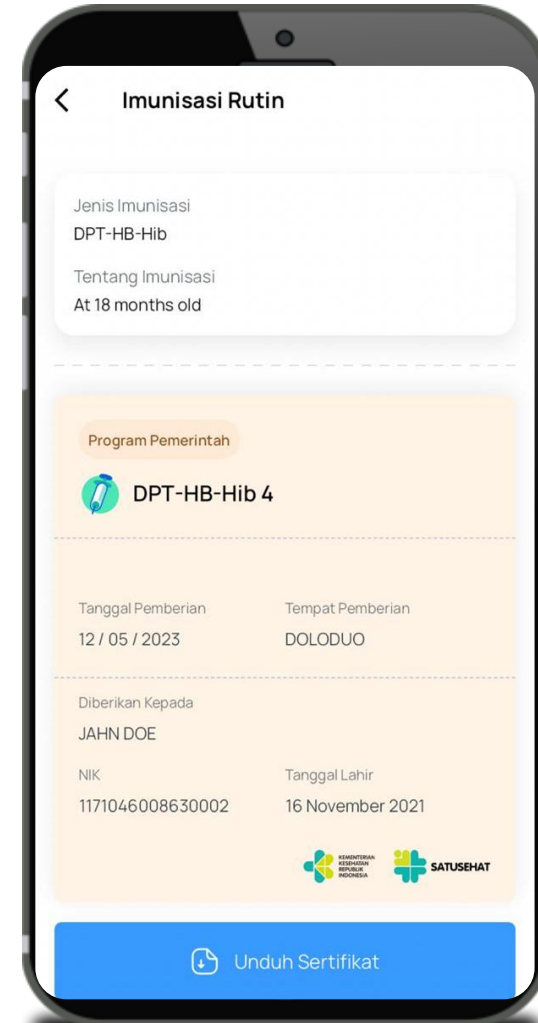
Imunisasi Rutin

Jenis Imunisasi
DPT-HB-Hib

Tentang Imunisasi
At 18 months old

Program Pemerintah

DPT-HB-Hib 4

Tanggal Pemberian
12 / 05 / 2023

Tempat Pemberian
DOLODUO

Diberikan Kepada
JAHN DOE

NIK
1171046008630002

Tanggal Lahir
16 November 2021

KEMENTERIAN KESEHATAN REPUBLIK INDONESIA

SATUSEHAT

Unduh Sertifikat